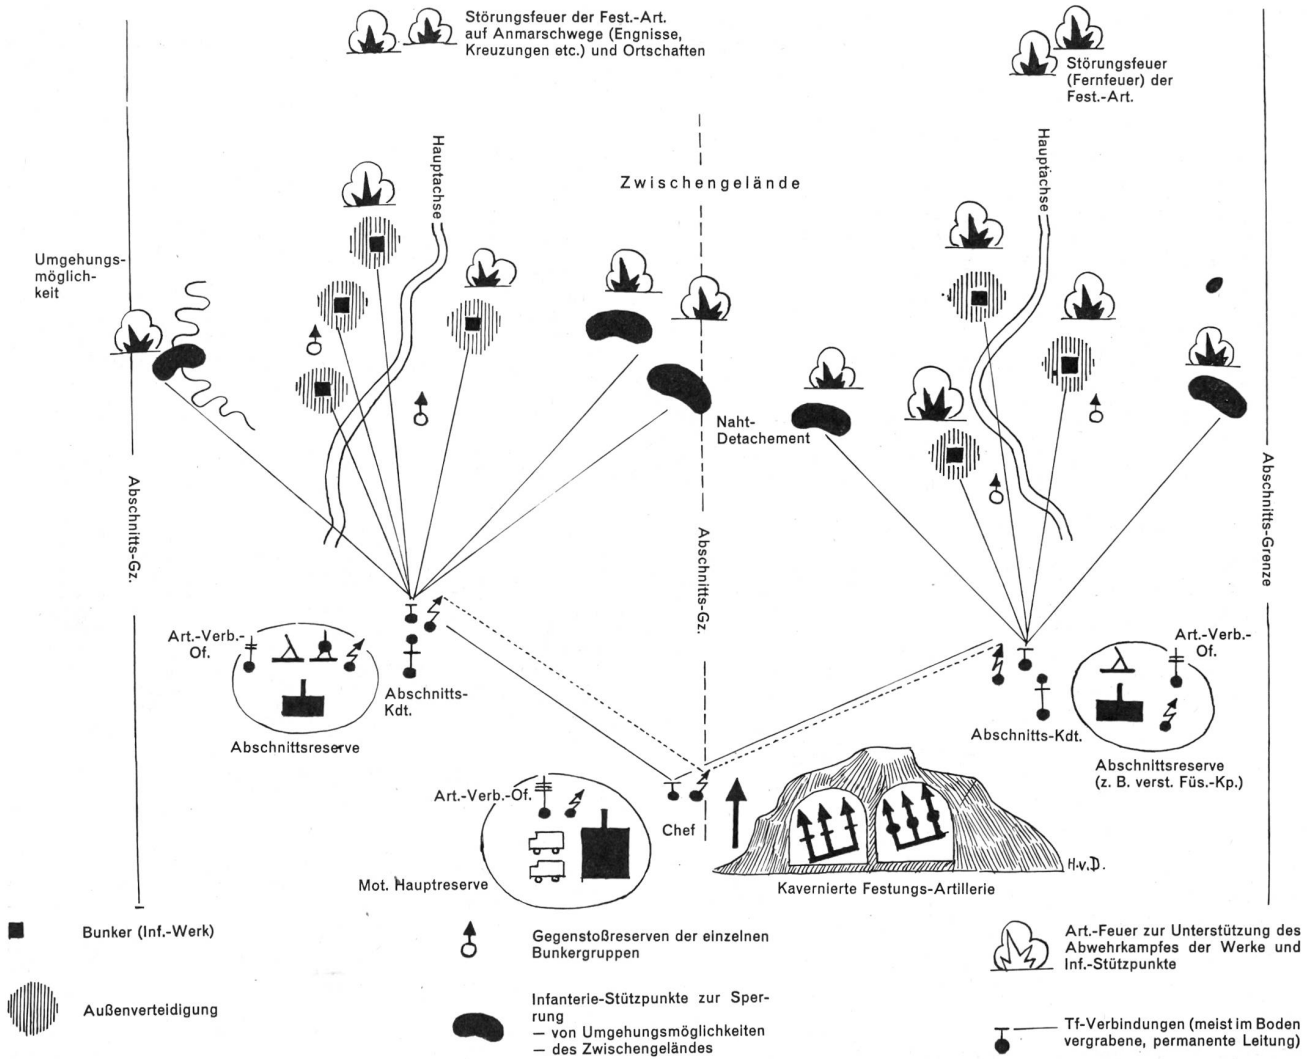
Störungsfeuer der Fest.-Art. auf Anmarschwege (Engnisse, Kreuzungen etc.) und Ortschaften

Störungsfeuer (Fernfeuer) der Fest.-Art.

Hauptachse

Zwischengelände

Hauptachse

Umgehungsmöglichkeit

Naht-Detachement

Abschnitts-Gz.

Abschnitts-Gz.

Abschnitts-Grenze

Art.-Verb.-Of.

Abschnitts-Kdt.

Abschnittsreserve

Art.-Verb.-Of.

Abschnitts-Kdt.

Abschnittsreserve (z. B. verst. Füs.-Kp.)

Art.-Verb.-Of.

Chef

Mot. Hauptreserve

Kavernierte Festungs-Artillerie

H.v.D.

Bunker (Inf.-Werk)

Gegenstoßreserven der einzelnen Bunkergruppen

Art.-Feuer zur Unterstützung des Abwehrkampfes der Werke und Inf.-Stützpunkte

Außenverteidigung

Infanterie-Stützpunkte zur Sperrung
— von Umgehungsmöglichkeiten
— des Zwischengeländes

Tf-Verbindungen (meist im Boden vergrabene, permanente Leitung)